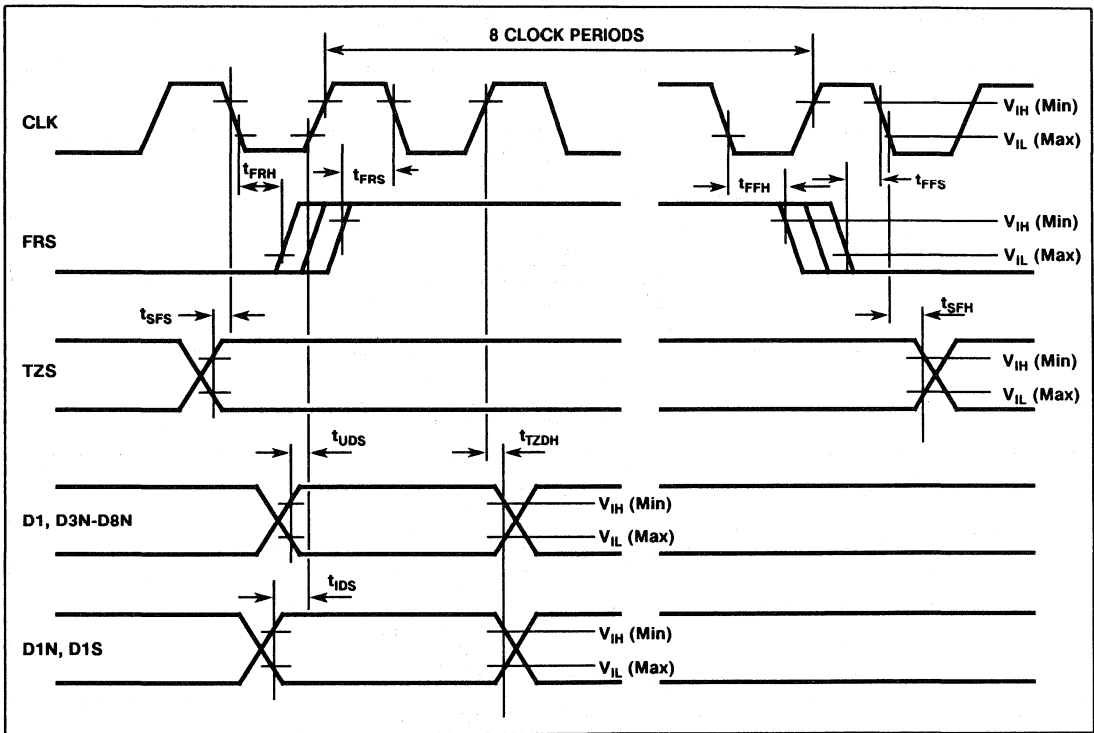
8 CLOCK PERIODS

CLK

$V_{IH}$ (Min)

$V_{IL}$ (Max)

$t_{FRH}$

$t_{FRS}$

$t_{FFH}$

$t_{FFS}$

FRS

$V_{IH}$ (Min)

$V_{IL}$ (Max)

$t_{SFS}$

$t_{SFH}$

TZS

$V_{IH}$ (Min)

$V_{IL}$ (Max)

$t_{UDS}$

$t_{TZDH}$

D1, D3N-D8N

$V_{IH}$ (Min)

$V_{IL}$ (Max)

$t_{IDS}$

D1N, D1S

$V_{IH}$ (Min)

$V_{IL}$ (Max)